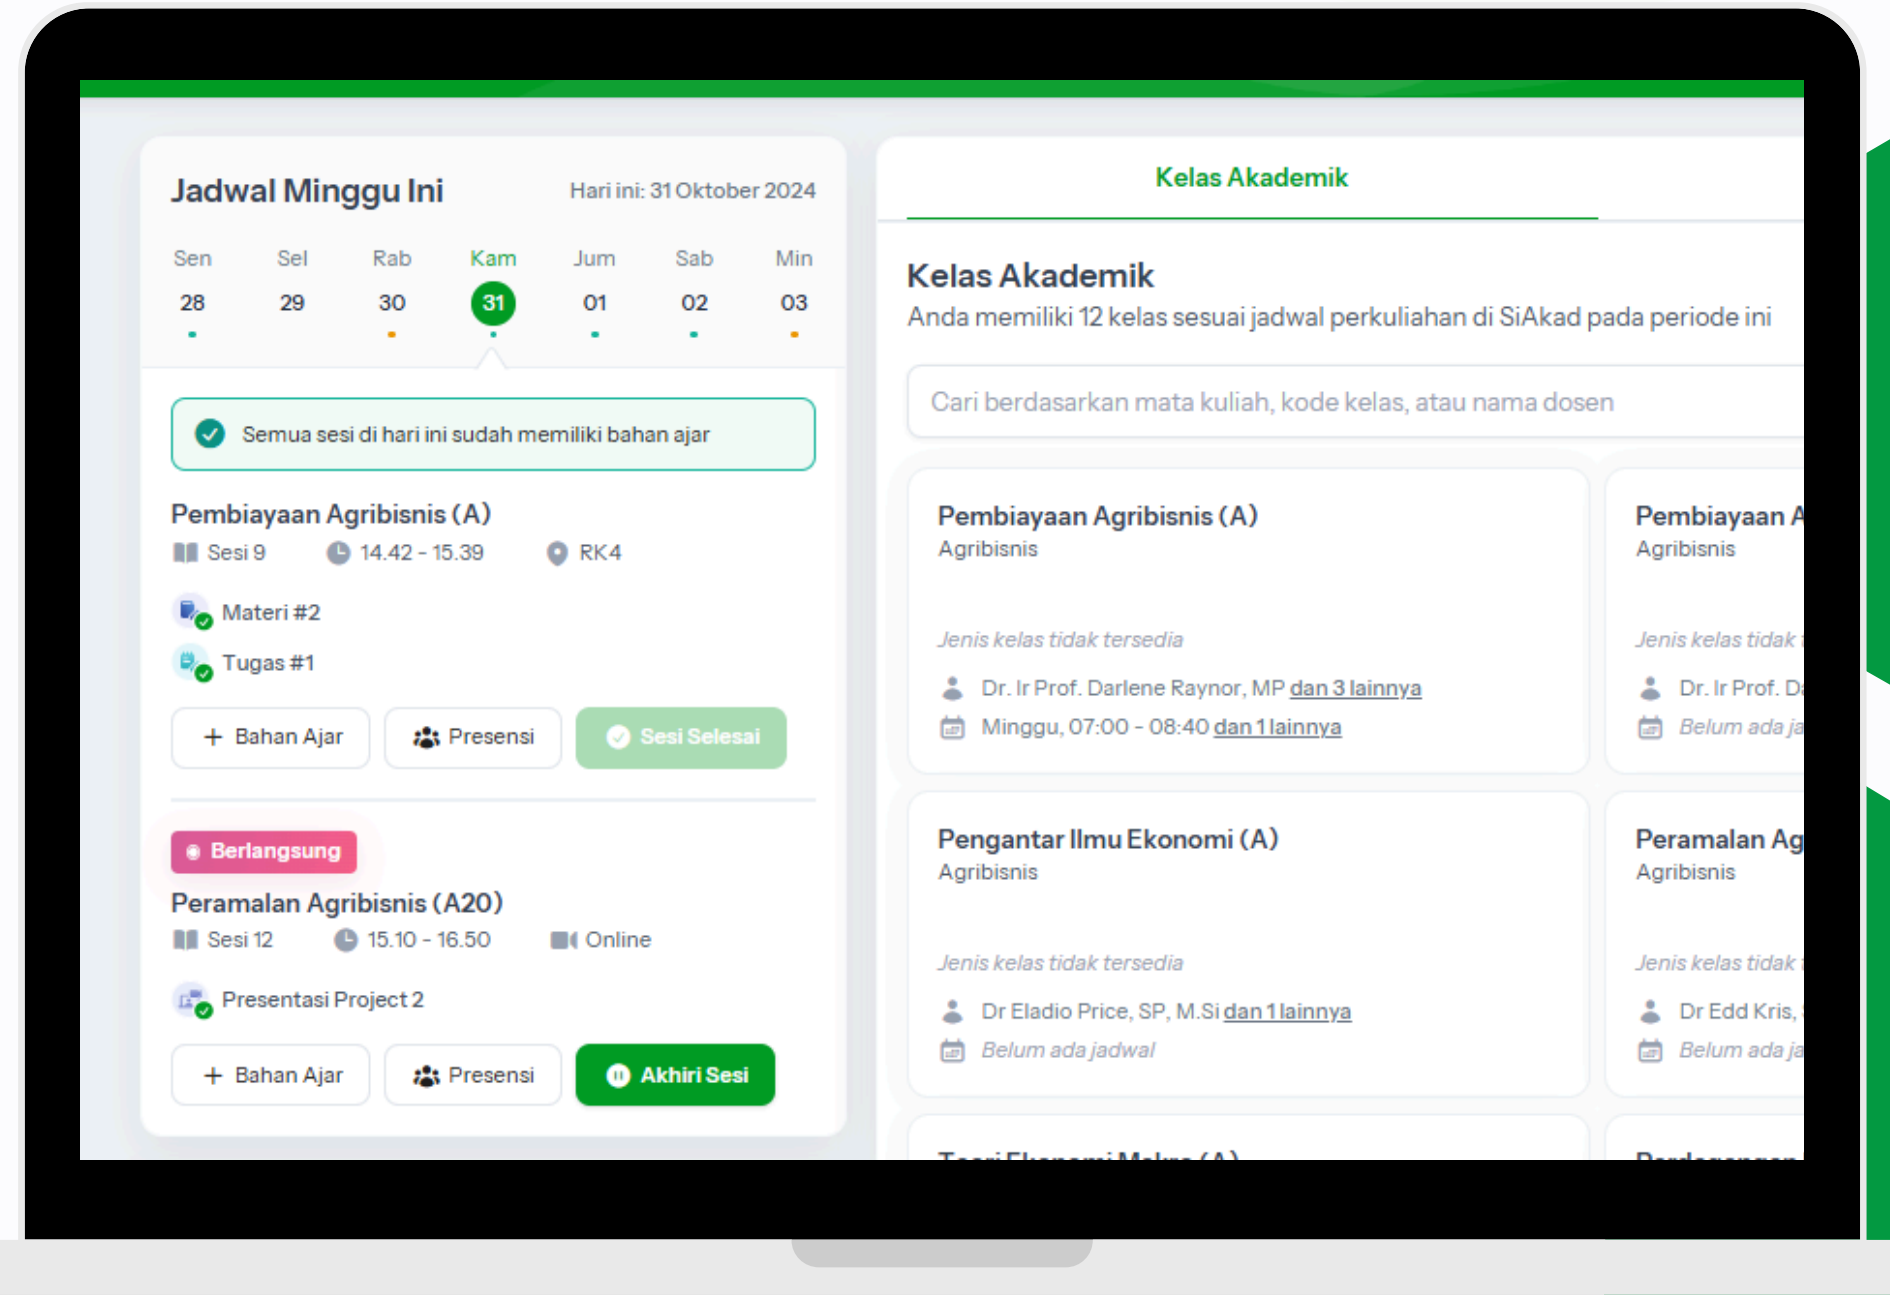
Jadwal Minggu Ini
Hari ini: 31 Oktober 2024

| Sen | Sel | Rab | Kam | Jum | Sab | Min |
|---|---|---|---|---|---|---|
| 28 | 29 | 30 | 31 | 01 | 02 | 03 |

Semua sesi di hari ini sudah memiliki bahan ajar

Pembiayaan Agribisnis (A)
Sesi 9 14.42 - 15.39 RK4

Materi #2
Tugas #1

+ Bahan Ajar
Presensi
Sesi Selesai

Berlangsung
Peramalan Agribisnis (A20)
Sesi 12 15.10 - 16.50 Online

Presentasi Project 2

+ Bahan Ajar
Presensi
Akhiri Sesi

Kelas Akademik

Kelas Akademik
Anda memiliki 12 kelas sesuai jadwal perkuliahan di SiAkad pada periode ini

Cari berdasarkan mata kuliah, kode kelas, atau nama dosen

Pembiayaan Agribisnis (A)
Agribisnis
Jenis kelas tidak tersedia
Dr. Ir Prof. Darlene Raynor, MP dan 3 lainnya
Minggu, 07:00 - 08:40 dan 1 lainnya

Pembiayaan A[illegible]
Agribisnis
Jenis kelas tidak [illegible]
Dr. Ir Prof. D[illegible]
Belum ada ja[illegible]

Pengantar Ilmu Ekonomi (A)
Agribisnis
Jenis kelas tidak tersedia
Dr Eladio Price, SP, M.Si dan 1 lainnya
Belum ada jadwal

Peramalan Ag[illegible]
Agribisnis
Jenis kelas tidak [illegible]
Dr Edd Kris, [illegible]
Belum ada ja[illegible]

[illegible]